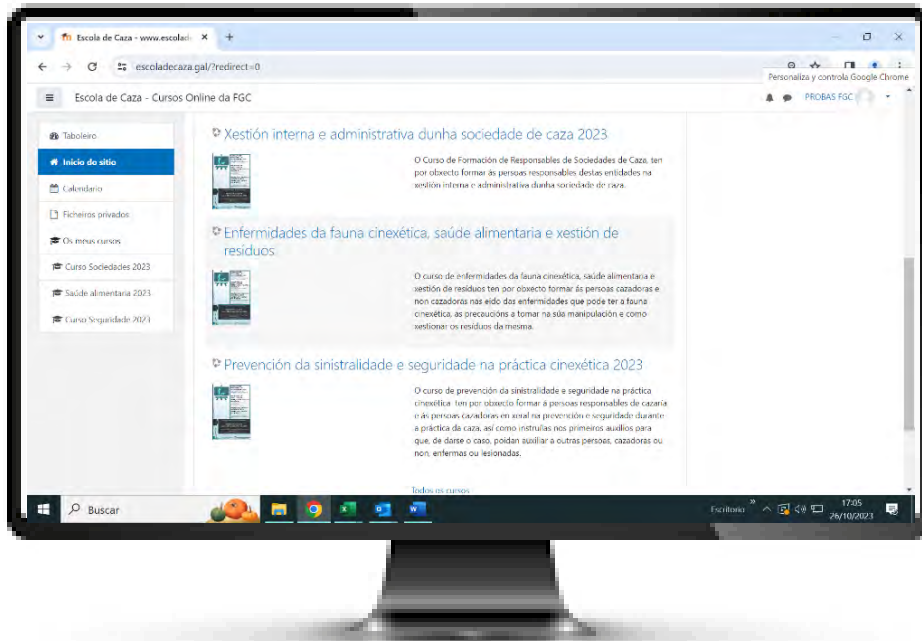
Escola de Caza - www.escolad ×

escoladecaza.gal/?redirect=0

Personaliza y controla Google Chrome

Escola de Caza - Cursos Online da FGC

PROBAS FGC

Taboleiro

Inicio do sitio

Calendario

Ficheiros privados

Os meus cursos

Curso Sociedades 2023

Saúde alimentaria 2023

Curso Seguridade 2023

Xestión interna e administrativa dunha sociedade de caza 2023

O Curso de Formación de Responsables de Sociedades de Caza, ten por obxecto formar ás persoas responsables destas entidades na xestión interna e administrativa dunha sociedade de caza.

Enfermidades da fauna cinexética, saúde alimentaria e xestión de residuos

O curso de enfermidades da fauna cinexética, saúde alimentaria e xestión de residuos ten por obxecto formar ás persoas cazadoras e non cazadoras nas eido das enfermidades que pode ter a fauna cinexética, as precaucións a tomar na súa manipulación e como xestionar os residuos da mesma.

Prevención da sinistralidade e seguridade na práctica cinexética 2023

O curso de prevención da sinistralidade e seguridade na práctica cinexética ten por obxecto formar á persoas responsables de cazaría e ás persoas cazadoras en xeral na prevención e seguridade durante a práctica da caza, así como instruílas nos primeiros auxilios para que, de darse o caso, poidan auxiliar a outras persoas, cazadoras ou non, enfermas ou lesionadas.

Todos os cursos

Buscar

Escritorio

17:05
26/10/2023